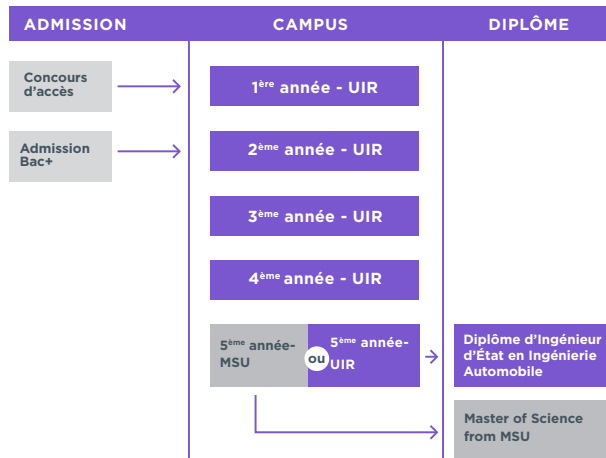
ADMISSION

CAMPUS

DIPLÔME

Concours d'accès

Admission Bac+

1$^{ère}$ année - UIR

2$^{ème}$ année - UIR

3$^{ème}$ année - UIR

4$^{ème}$ année - UIR

5$^{ème}$ année-MSU

ou

5$^{ème}$ année-UIR

Diplôme d'Ingénieur d'État en Ingénierie Automobile

Master of Science from MSU